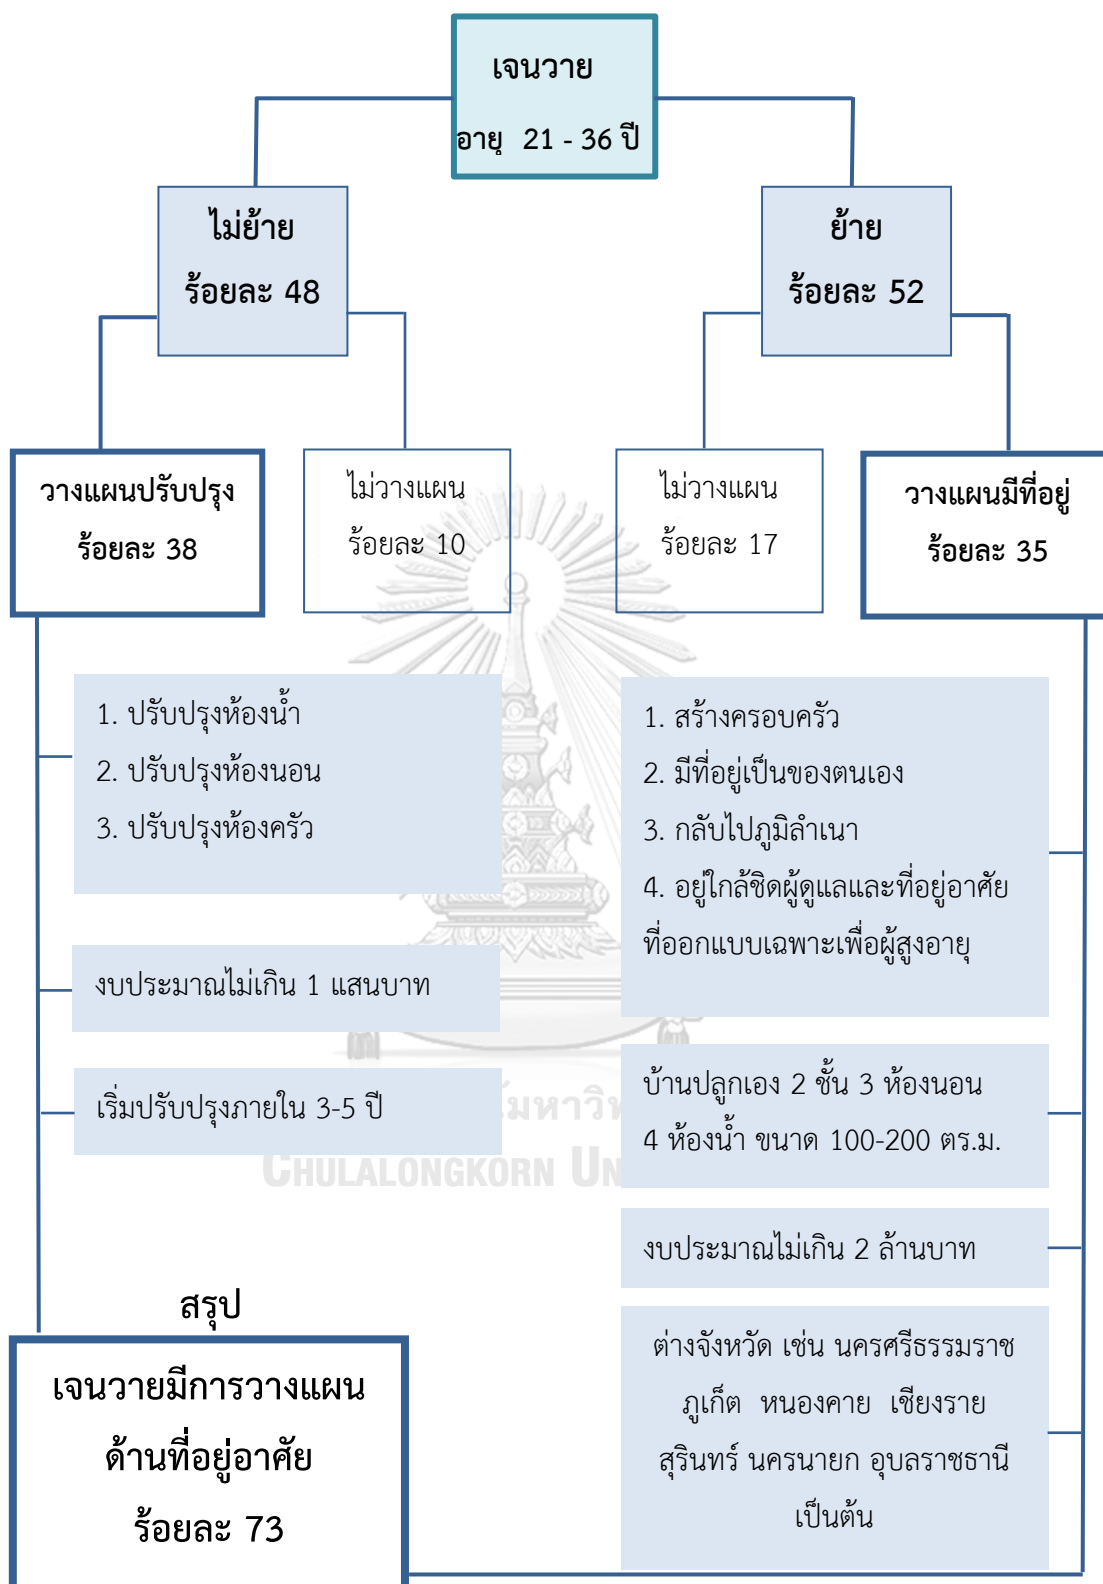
เจนวาย
อายุ 21 - 36 ปี

ไม่ย้าย
ร้อยละ 48

ย้าย
ร้อยละ 52

วางแผนปรับปรุง
ร้อยละ 38

ไม่วางแผน
ร้อยละ 10

ไม่วางแผน
ร้อยละ 17

วางแผนมีที่อยู่
ร้อยละ 35

1. ปรับปรุงห้องน้ำ
2. ปรับปรุงห้องนอน
3. ปรับปรุงห้องครัว

งบประมาณไม่เกิน 1 แสนบาท

เริ่มปรับปรุงภายใน 3-5 ปี

1. สร้างครอบครัว
2. มีที่อยู่เป็นของตนเอง
3. กลับไปภูมิลำเนา
4. อยู่ใกล้ชิดผู้ดูแลและที่อยู่อาศัยที่ออกแบบเฉพาะเพื่อผู้สูงอายุ

บ้านปลูกเอง 2 ชั้น 3 ห้องนอน
4 ห้องน้ำ ขนาด 100-200 ตร.ม.

งบประมาณไม่เกิน 2 ล้านบาท

ต่างจังหวัด เช่น นครศรีธรรมราช ภูเก็ต หนองคาย เชียงราย สุรินทร์ นครนายก อุบลราชธานี เป็นต้น

สรุป

เจนวายมีการวางแผน
ด้านที่อยู่อาศัย
ร้อยละ 73

มหาวิ
CHULALONGKORN UN